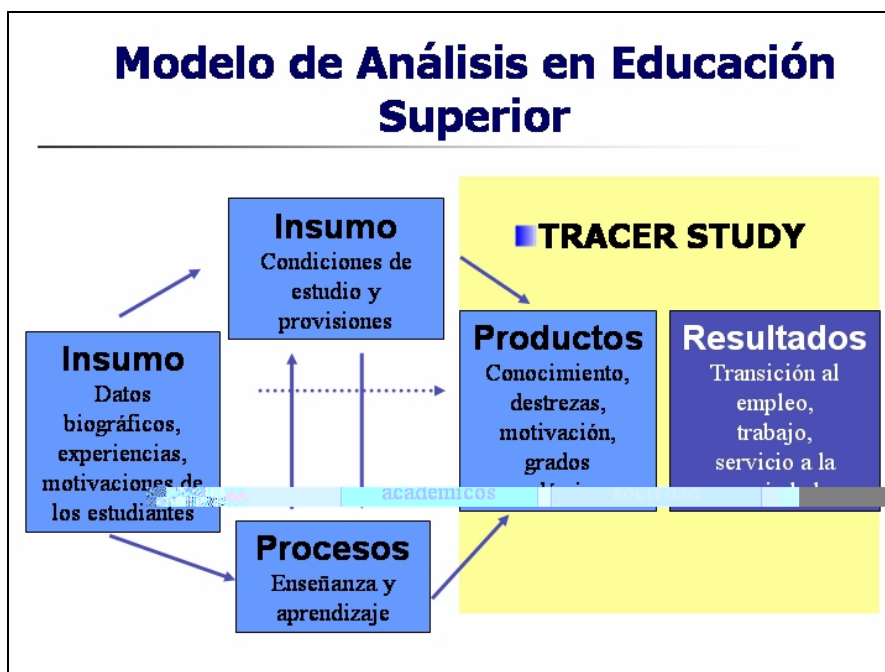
Modelo de Análisis en Educación Superior

Insumo
Datos biográficos, experiencias, motivaciones de los estudiantes

Insumo
Condiciones de estudio y provisiones

Procesos
Enseñanza y aprendizaje

TRACER STUDY

Productos
Conocimiento, destrezas, motivación, grados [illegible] academicos

Resultados
Transición al empleo, trabajo, servicio a la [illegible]